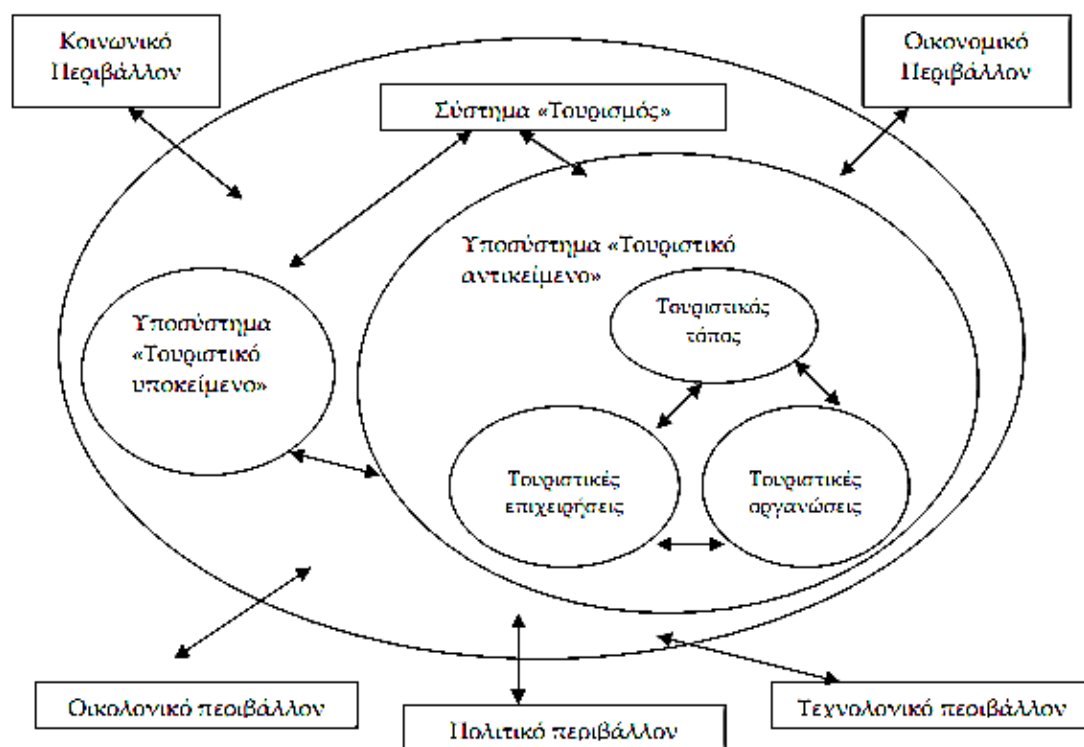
Κοινωνικό Περιβάλλον

Οικονομικό Περιβάλλον

Σύστημα «Τουρισμός»

Υποσύστημα «Τουριστικό αντικείμενο»

Υποσύστημα «Τουριστικό υποκείμενο»

Τουριστικός τόπος

Τουριστικές επιχειρήσεις

Τουριστικές οργανώσεις

Οικολογικό περιβάλλον

Πολιτικό περιβάλλον

Τεχνολογικό περιβάλλον